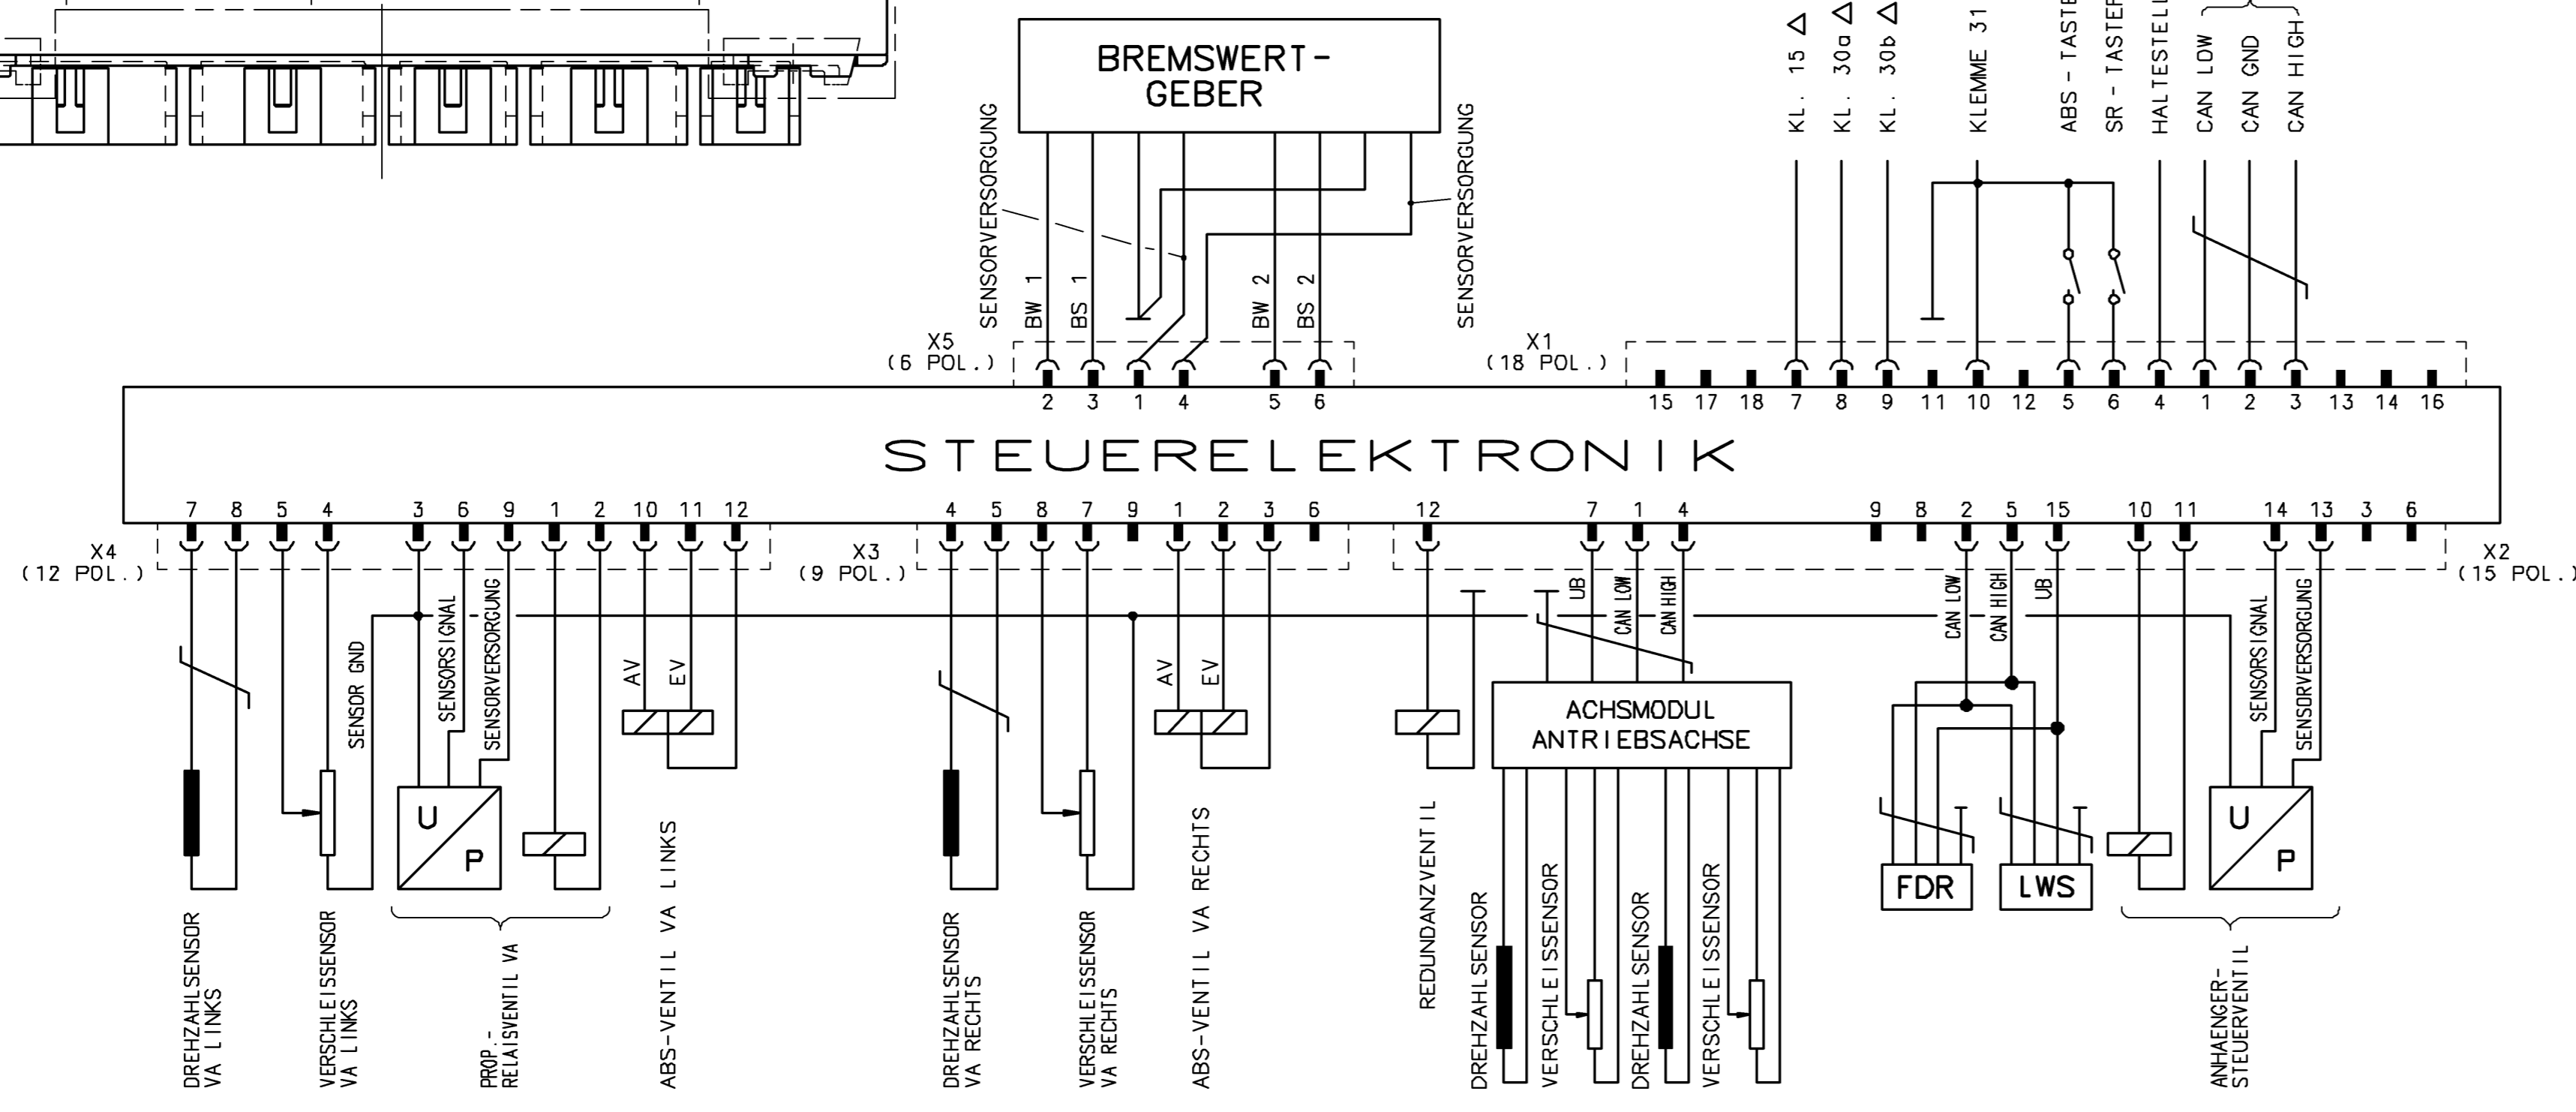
BREMSWERT-
GEBER

SENSORVERSORGUNG
BW 1
BS 1
BW 2
BS 2
SENSORVERSORGUNG

KL. 15 ◁
KL. 30a ◁
KL. 30b ◁
KLEMME 31
ABS - TASTE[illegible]
SR - TASTE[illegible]
HALTESTEL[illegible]
CAN LOW
CAN GND
CAN HIGH

X5
(6 POL.)

X1
(18 POL.)

2 3 1 4 5 6

15 17 18 7 8 9 11 10 12 5 6 4 1 2 3 13 14 16

STEUERELEKTRONIK

7 8 5 4 3 6 9 1 2 10 11 12
X4
(12 POL.)

4 5 8 7 9 1 2 3 6
X3
(9 POL.)

12 7 1 4

9 8 2 5 15 10 11 14 13 3 6
X2
(15 POL.)

SENSOR GND
SENSORSIGNAL
SENSORVERSORGUNG
AV
EV
AV
EV
UB
CAN LOW
CAN HIGH
CAN LOW
CAN HIGH
UB
SENSORSIGNAL
SENSORVERSORGUNG

U
P

ACHSMODUL
ANTRIEBSACHSE

FDR
LWS

U
P

DREHZAHLSENSOR
VA LINKS
VERSCHLEISSENSOR
VA LINKS
PROP.-
RELAISVENTIL VA
ABS-VENTIL VA LINKS
DREHZAHLSENSOR
VA RECHTS
VERSCHLEISSENSOR
VA RECHTS
ABS-VENTIL VA RECHTS
REDUNDANZVENTIL
DREHZAHLSENSOR
VERSCHLEISSENSOR
DREHZAHLSENSOR
VERSCHLEISSENSOR
ANHAENGER-
STEUERVENTIL